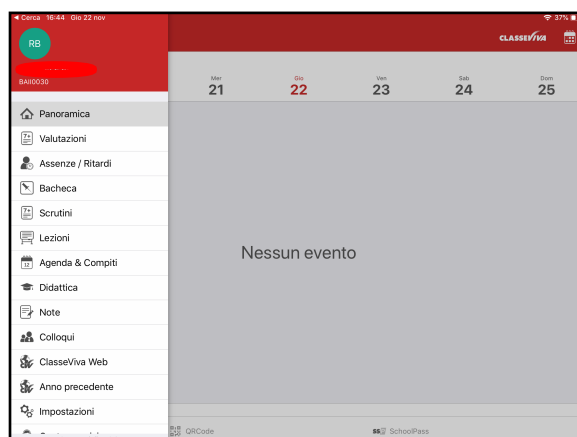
◂ Cerca 16:44 Gio 22 nov
37%

RB

BAII0030

CLASSEVIVA

Mer
21
Gio
22
Ven
23
Sab
24
Dom
25

Panoramica
Valutazioni
Assenze / Ritardi
Bacheca
Scrutini
Lezioni
Agenda & Compiti
Didattica
Note
Colloqui
ClasseViva Web
Anno precedente
Impostazioni
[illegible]

Nessun evento

QRCode
SchoolPass